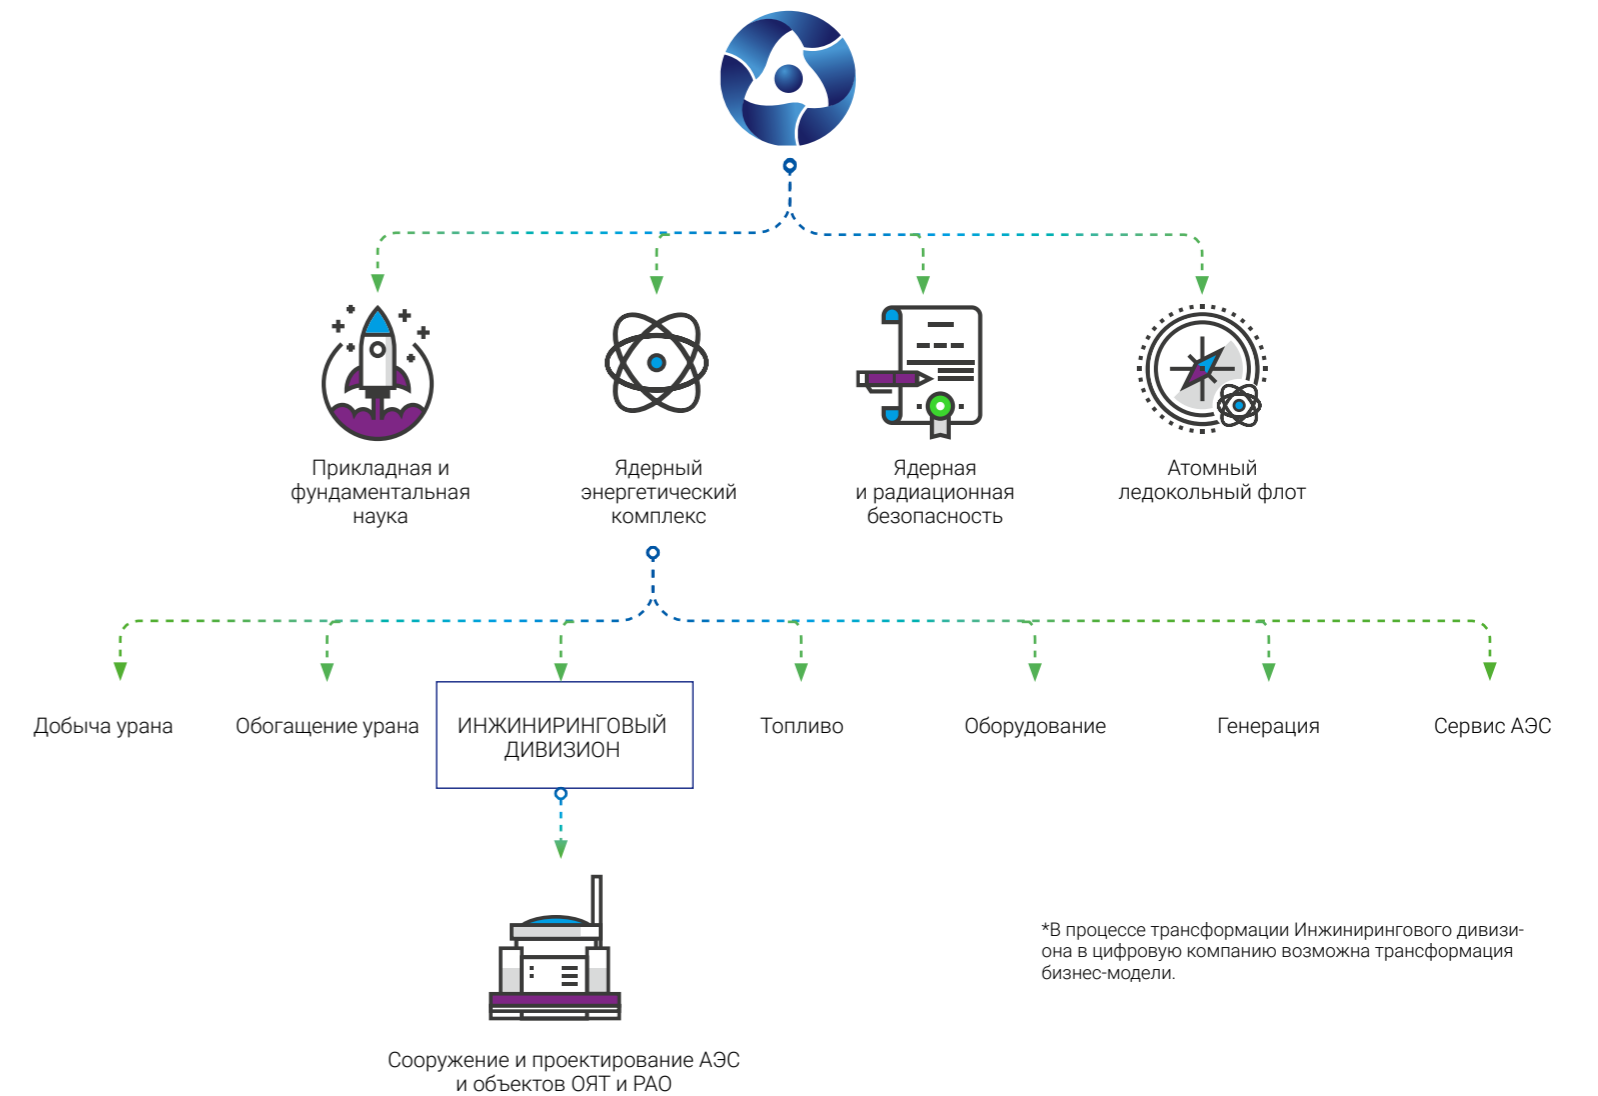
Прикладная и фундаментальная наука

Ядерный энергетический комплекс

Ядерная и радиационная безопасность

Атомный ледокольный флот

Добыча урана

Обогащение урана

ИНЖИНИРИНГОВЫЙ ДИВИЗИОН

Топливо

Оборудование

Генерация

Сервис АЭС

Сооружение и проектирование АЭС и объектов ОЯТ и РАО

*В процессе трансформации Инжинирингового дивизиона в цифровую компанию возможна трансформация бизнес-модели.